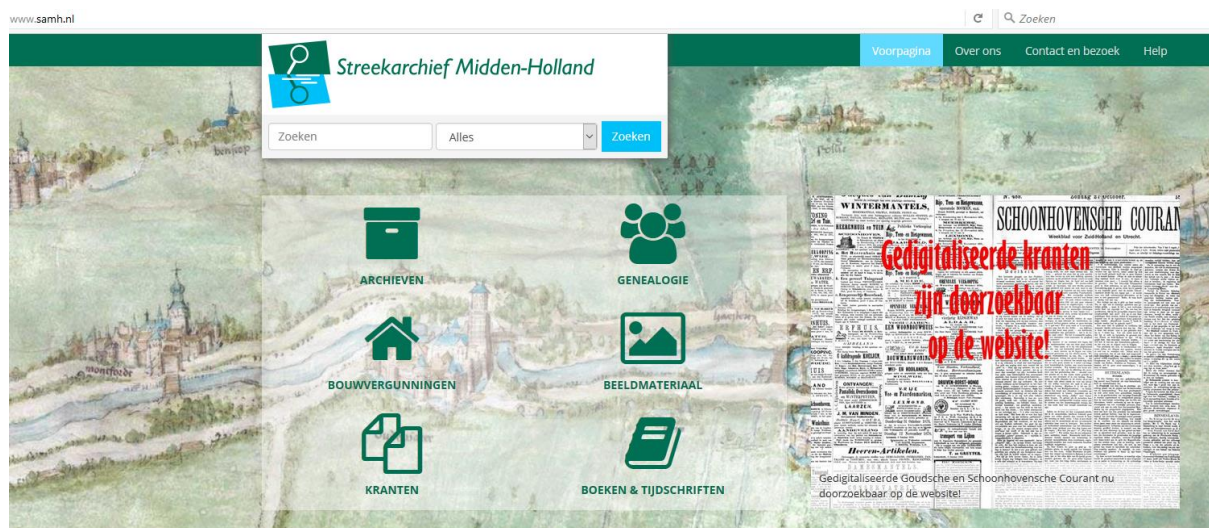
www.samh.nl

Zoeken

Streekarchief Midden-Holland

Zoeken
Alles
Zoeken

Voorpagina
Over ons
Contact en bezoek
Help

ARCHIEVEN
GENEALOGIE
BOUWVERGUNNINGEN
BEELDMATERIAAL
KRANTEN
BOEKEN & TIJDSCHRIFTEN

WINTERMANTELS.
SCHOONHOVENSCHE COURANT

Gedigitaliseerde kranten zijn doorzoekbaar op de website!

Gedigitaliseerde Goudsche en Schoonhovensche Courant nu doorzoekbaar op de website!